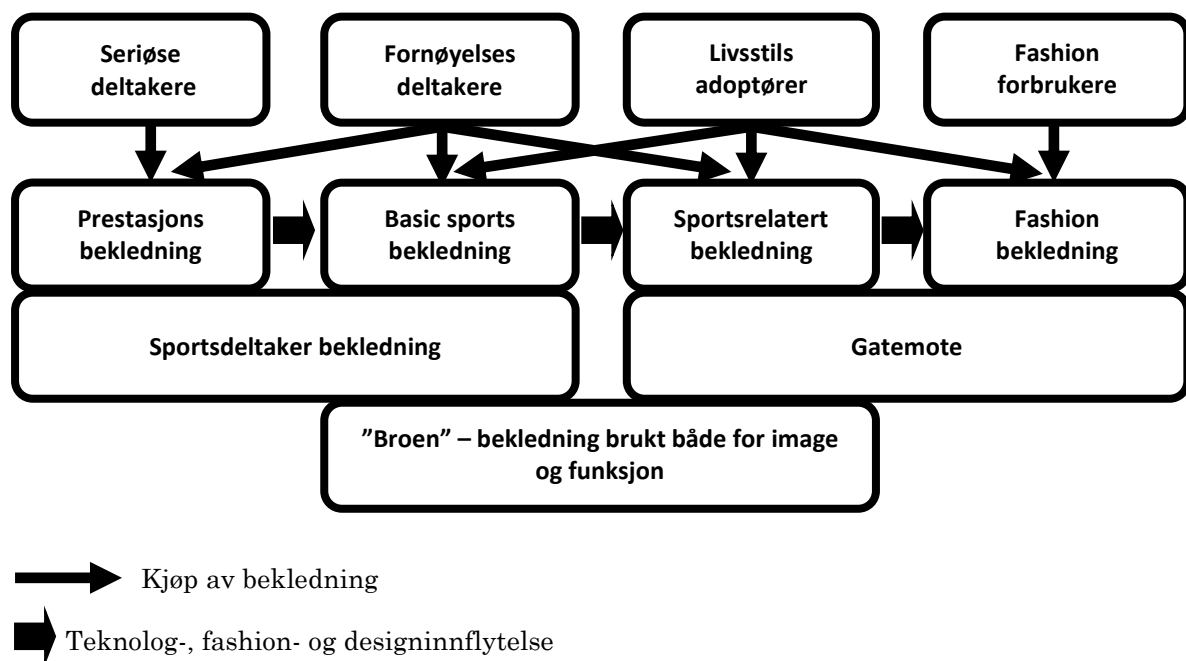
Seriøse deltakere

Fornøyelses deltakere

Livsstils adoptører

Fashion forbrukere

Prestasjons bekledning

Basic sports bekledning

Sportsrelatert bekledning

Fashion bekledning

Sportsdeltaker bekledning

Gatemote

”Broen” – bekledning brukt både for image og funksjon

Kjøp av bekledning

Teknolog-, fashion- og designinnflytelse